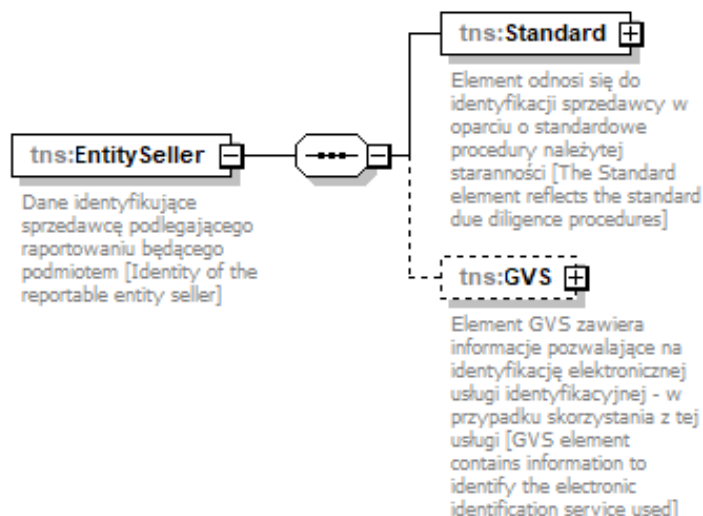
tns:Standard

Element odnosi się do identyfikacji sprzedawcy w oparciu o standardowe procedury należytej staranności [The Standard element reflects the standard due diligence procedures]

tns:EntitySeller

Dane identyfikujące sprzedawcę podlegającego raportowaniu będącego podmiotem [Identity of the reportable entity seller]

tns:GVS

Element GVS zawiera informacje pozwalające na identyfikację elektronicznej usługi identyfikacyjnej - w przypadku skorzystania z tej usługi [GVS element contains information to identify the electronic identification service used]